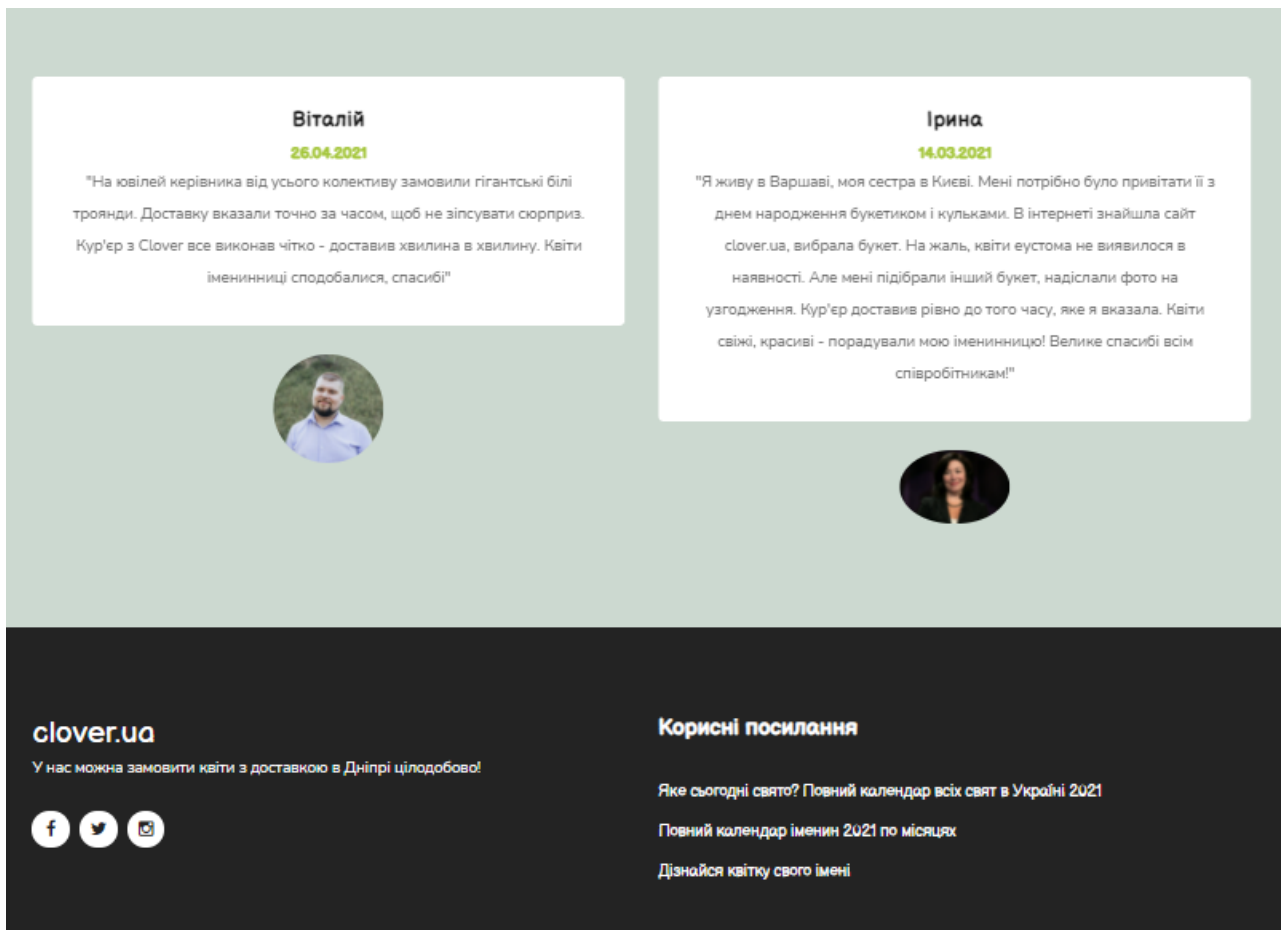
Віталій

26.04.2021

"На ювілей керівника від усього колективу замовили гігантські білі троянди. Доставку вказали точно за часом, щоб не зіпсувати сюрприз. Кур'єр з Clover все виконав чітко - доставив хвилина в хвилину. Квіти іменинниці сподобалися, спасибі"

Ірина

14.03.2021

"Я живу в Варшаві, моя сестра в Києві. Мені потрібно було привітати її з днем народження букетиком і кульками. В інтернеті знайшла сайт clover.ua, вибрала букет. На жаль, квіти еустома не виявилося в наявності. Але мені підібрали інший букет, надіслали фото на узгодження. Кур'єр доставив рівно до того часу, яке я вказала. Квіти свіжі, красиві - порадували мою іменинницю! Велике спасибі всім співробітникам!"

clover.ua

У нас можна замовити квіти з доставкою в Дніпрі цілодобово!

Корисні посилання

Яке сьогодні свято? Повний календар всіх свят в Україні 2021

Повний календар іменин 2021 по місяцях

Дізнайся квітку свого імені